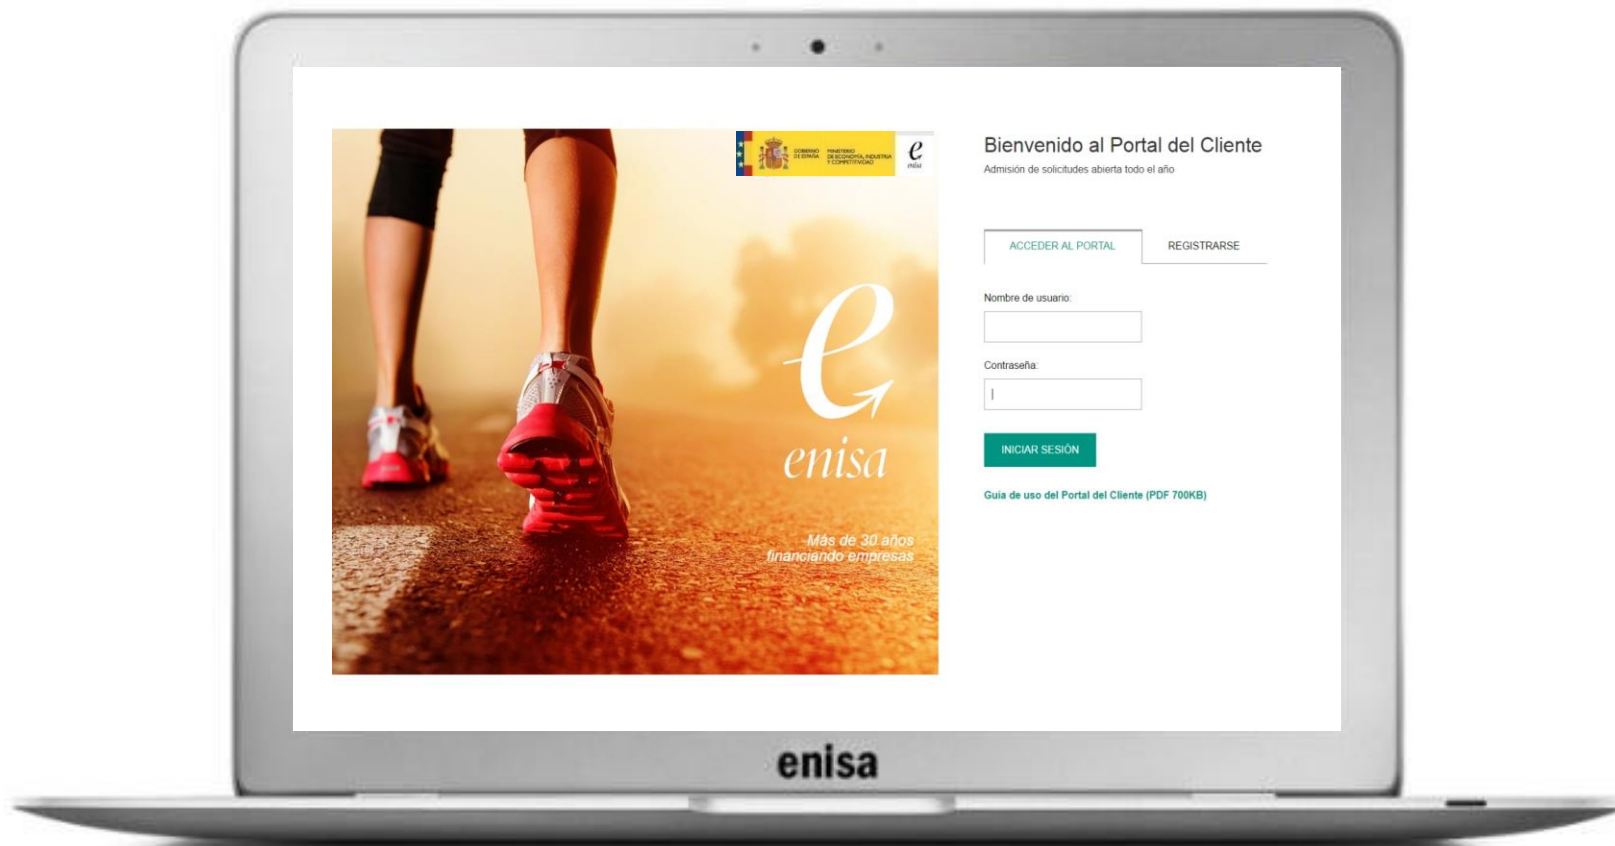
GOBIERNO DE ESPAÑA MINISTERIO DE ECONOMÍA, INDUSTRIA Y COMPETITIVIDAD

e
enisa

e

enisa

Más de 30 años financiando empresas

Bienvenido al Portal del Cliente

Admisión de solicitudes abierta todo el año

ACCEDER AL PORTAL

REGISTRARSE

Nombre de usuario:

Contraseña:

INICIAR SESIÓN

Guía de uso del Portal del Cliente (PDF 700KB)

enisa